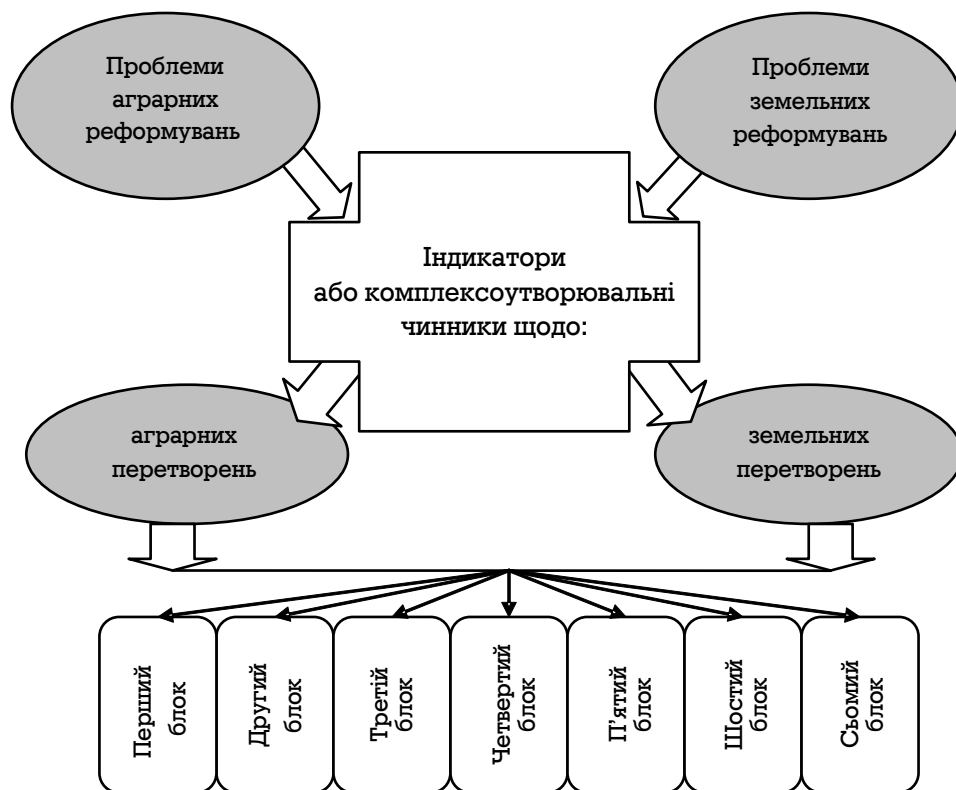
Проблеми аграрних реформувань

Проблеми земельних реформувань

Індикатори або комплексоутворювальні чинники щодо:

аграрних перетворень

земельних перетворень

Перший блок

Другий блок

Третій блок

Четвертий блок

П'ятий блок

Шостий блок

Сьомий блок